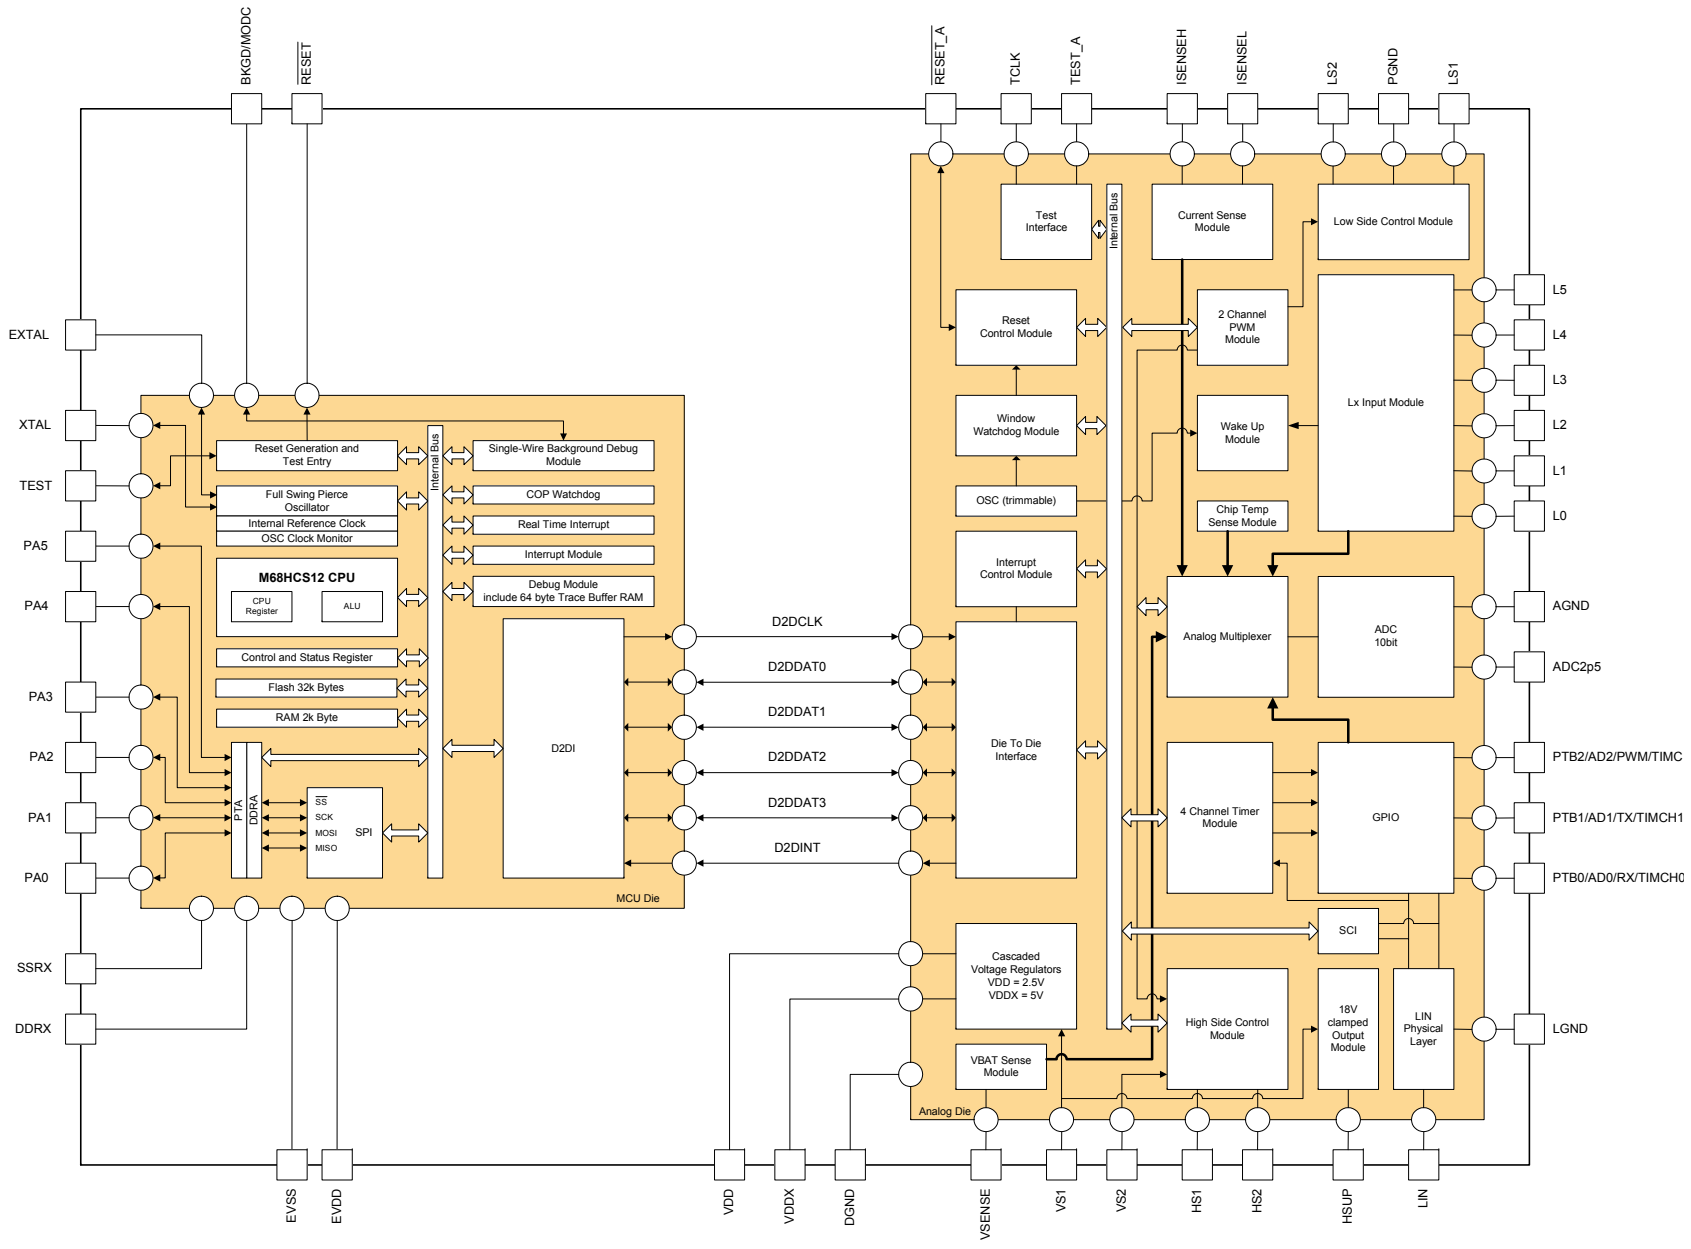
BKGD/MODC
$\overline{RESET}$
$\overline{RESET\_A}$
TCLK
TEST_A
ISENSEH
ISENSEL
LS2
PGND
LS1

EXTAL
XTAL
TEST
PA5
PA4
PA3
PA2
PA1
PA0
SSRX
DDRX

Reset Generation and Test Entry
Internal Bus
Single-Wire Background Debug Module
Full Swing Pierce Oscillator
COP Watchdog
Internal Reference Clock
Real Time Interrupt
OSC Clock Monitor
Interrupt Module
M68HCS12 CPU
CPU Register
ALU
Debug Module include 64 byte Trace Buffer RAM
Control and Status Register
Flash 32k Bytes
RAM 2k Byte
D2DI
PTA
DDRA
$\overline{SS}$
SCK
MOSI
MISO
SPI
MCU Die

D2DCLK
D2DDAT0
D2DDAT1
D2DDAT2
D2DDAT3
D2DINT

Test Interface
Internal Bus
Current Sense Module
Low Side Control Module
Reset Control Module
2 Channel PWM Module
Lx Input Module
Window Watchdog Module
Wake Up Module
OSC (trimmable)
Chip Temp Sense Module
Interrupt Control Module
Analog Multiplexer
ADC 10bit
Die To Die Interface
4 Channel Timer Module
GPIO
SCI
Cascaded Voltage Regulators VDD = 2.5V VDDX = 5V
High Side Control Module
18V clamped Output Module
LIN Physical Layer
VBAT Sense Module
Analog Die

L5
L4
L3
L2
L1
L0
AGND
ADC2p5
PTB2/AD2/PWM/TIMC
PTB1/AD1/TX/TIMCH1
PTB0/AD0/RX/TIMCH0
LGND

EVSS
EVDD
VDD
VDDX
DGND
VSENSE
VS1
VS2
HS1
HS2
HSUP
LIN